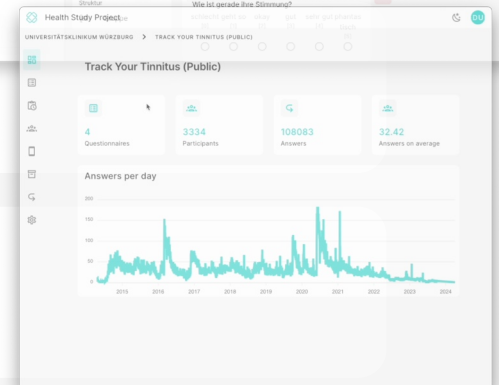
Health Study Project

DU

UNIVERSITÄTSKLINIKUM WÜRZBURG > TRACK YOUR TINNITUS (PUBLIC)

Track Your Tinnitus (Public)

4
Questionnaires

3334
Participants

108083
Answers

32.42
Answers on average

Answers per day

200
150
100
50
0

2015 2016 2017 2018 2019 2020 2021 2022 2023 2024

Struktur
Wie ist gerade Ihre Stimmung?
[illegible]